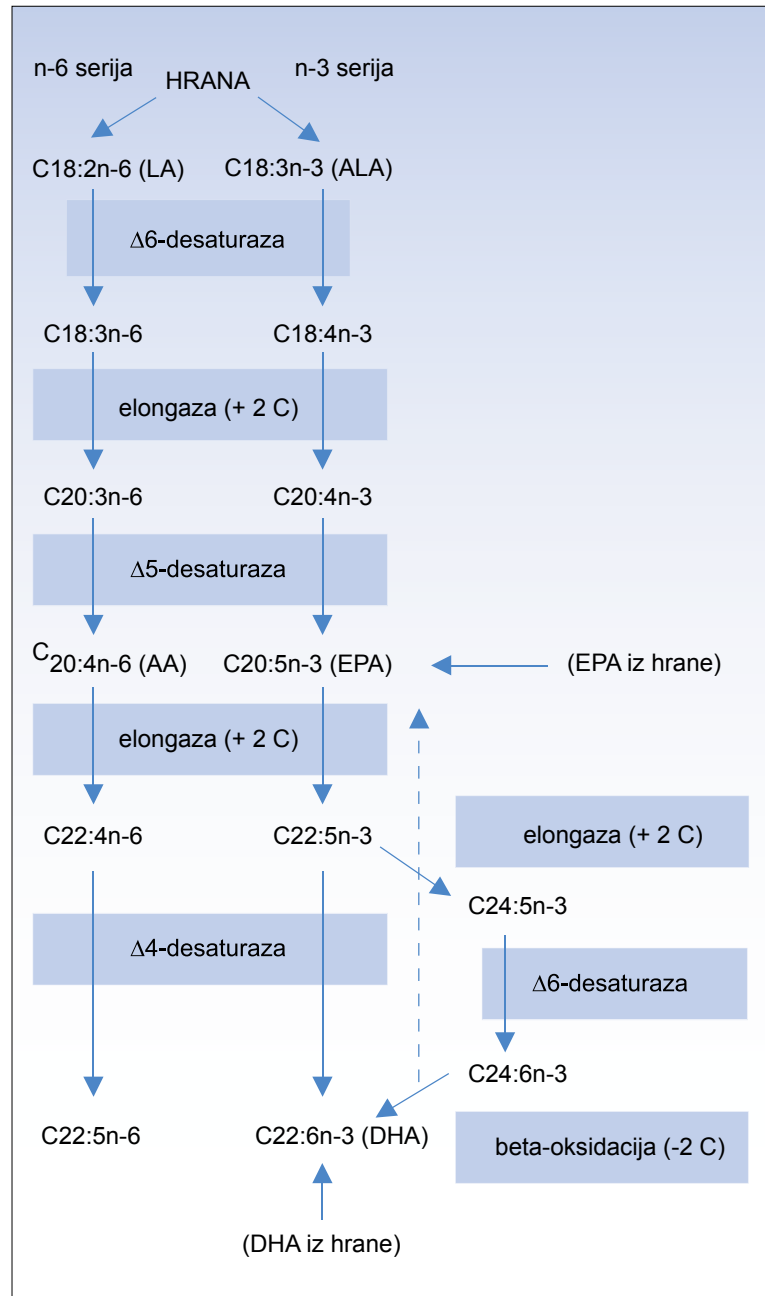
n-6 serija

HRANA

n-3 serija

C18:2n-6 (LA)

C18:3n-3 (ALA)

∆6-desaturaza

C18:3n-6

C18:4n-3

elongaza (+ 2 C)

C20:3n-6

C20:4n-3

∆5-desaturaza

C20:4n-6 (AA)

C20:5n-3 (EPA)

(EPA iz hrane)

elongaza (+ 2 C)

C22:4n-6

C22:5n-3

elongaza (+ 2 C)

C24:5n-3

∆4-desaturaza

∆6-desaturaza

C24:6n-3

C22:5n-6

C22:6n-3 (DHA)

beta-oksidacija (-2 C)

(DHA iz hrane)